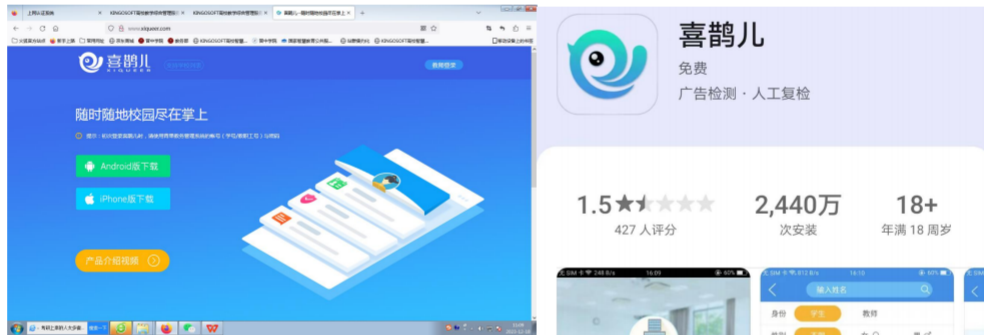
上网认证系统
KINGOSOFT高校教学综合管理服
KINGOSOFT高校教学综合管理服
喜鹊儿 - 随时随地校园尽在掌上
www.xiqueer.com

喜鹊儿

教育登录

随时随地校园尽在掌上

Android版下载

iPhone版下载

产品介绍视频

喜鹊儿
免费
广告检测 · 人工复检

1.5
427 人评分

2,440万
次安装

18+
年满 18 周岁

输入姓名
身份
学生
教师